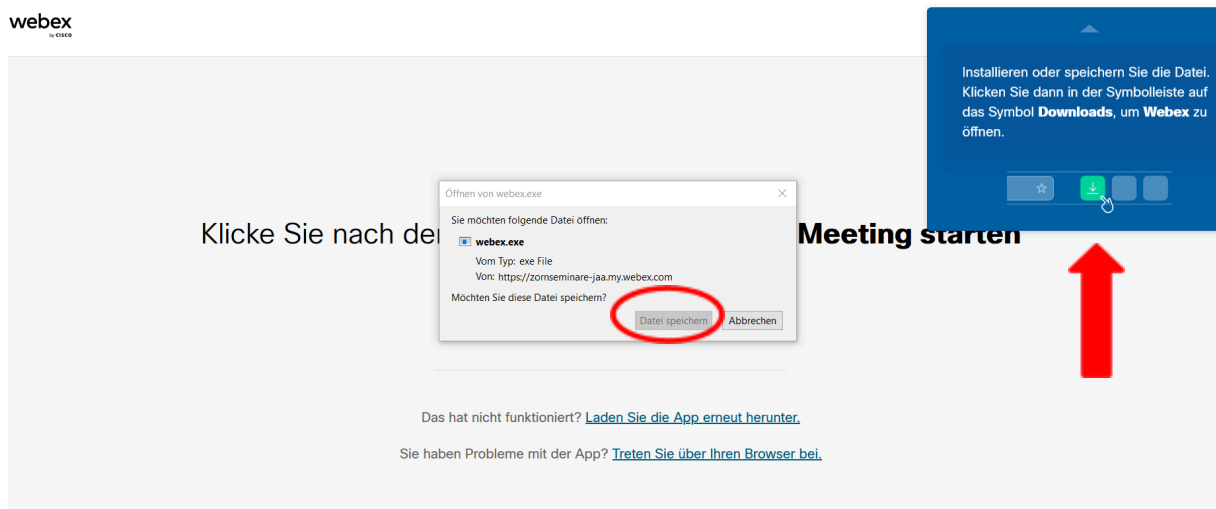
webex
by cisco

Installieren oder speichern Sie die Datei. Klicken Sie dann in der Symbolleiste auf das Symbol **Downloads**, um **Webex** zu öffnen.

Klicke Sie nach der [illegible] **Meeting starten**

Öffnen von webex.exe

Sie möchten folgende Datei öffnen:

webex.exe

Vom Typ: exe File

Von: https://zornseminare-jaa.my.webex.com

Möchten Sie diese Datei speichern?

Datei speichern

Abbrechen

Das hat nicht funktioniert? Laden Sie die App erneut herunter.

Sie haben Probleme mit der App? Treten Sie über Ihren Browser bei.